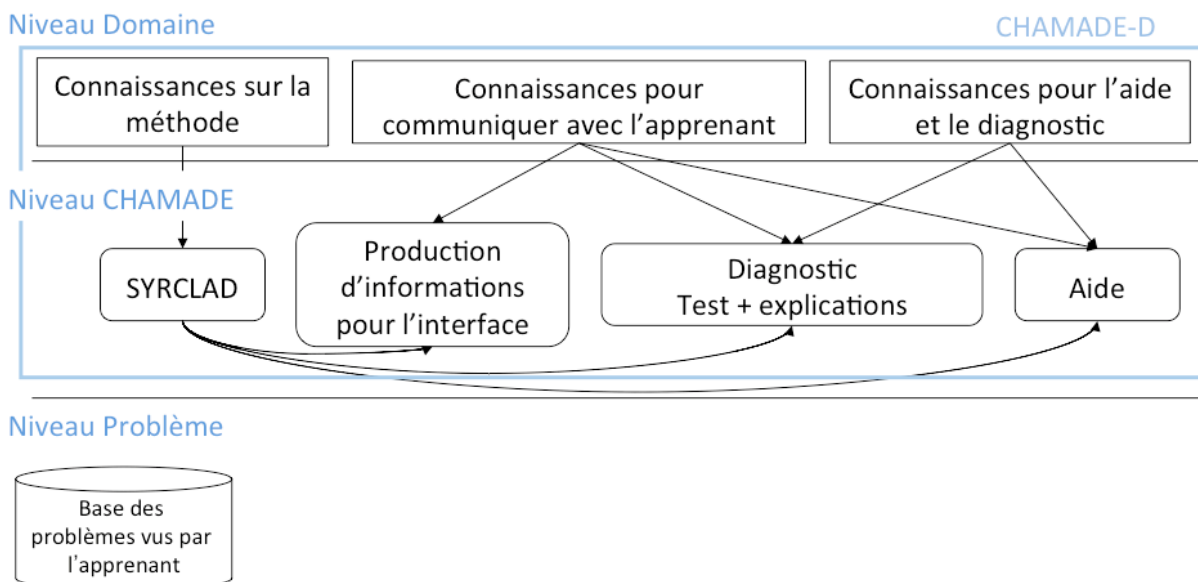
Niveau Domaine

CHAMADE-D

Connaissances sur la méthode

Connaissances pour communiquer avec l'apprenant

Connaissances pour l'aide et le diagnostic

Niveau CHAMADE

SYRCLAD

Production d'informations pour l'interface

Diagnostic
Test + explications

Aide

Niveau Problème

Base des problèmes vus par l'apprenant